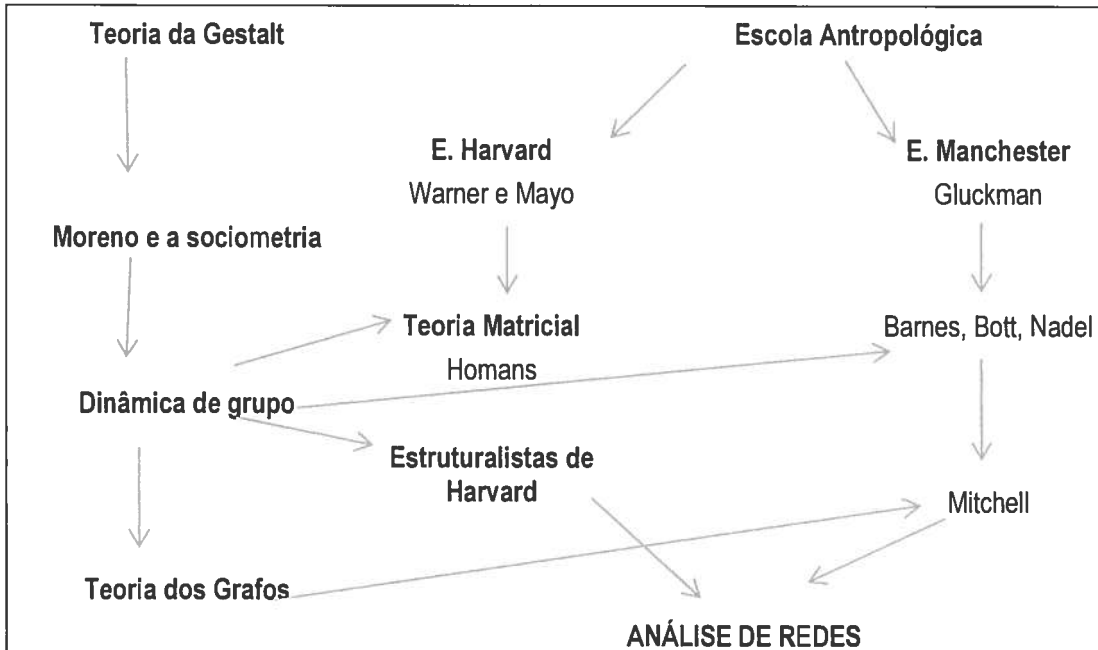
Teoria da Gestalt

Escola Antropológica

E. Harvard
Warner e Mayo

E. Manchester
Gluckman

Moreno e a sociometria

Teoria Matricial
Homans

Barnes, Bott, Nadel

Dinâmica de grupo

Estruturalistas de Harvard

Mitchell

Teoria dos Grafos

ANÁLISE DE REDES